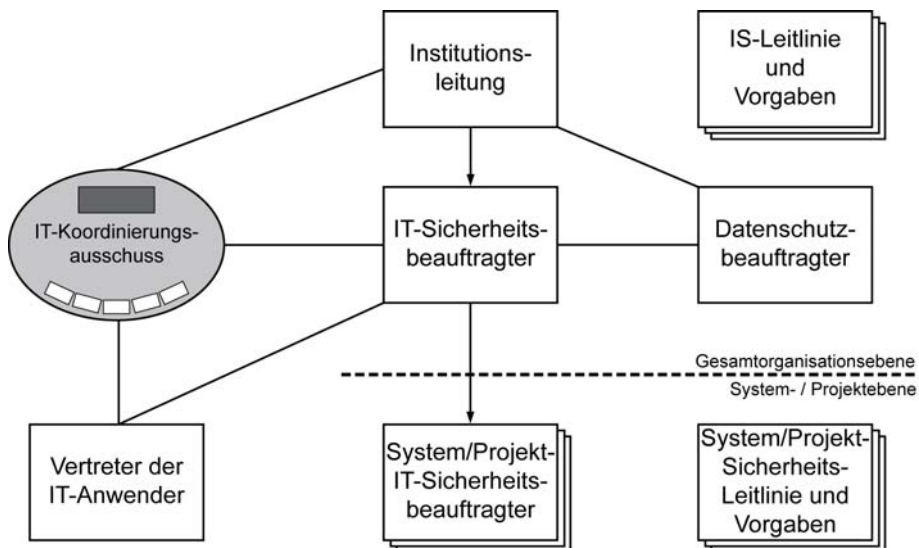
Institutionsleitung

IS-Leitlinie und Vorgaben

IT-Koordinierungsausschuss

IT-Sicherheitsbeauftragter

Datenschutzbeauftragter

Gesamtorganisationsebene

System- / Projektebene

Vertreter der IT-Anwender

System/Projekt-IT-Sicherheitsbeauftragter

System/Projekt-Sicherheits-Leitlinie und Vorgaben